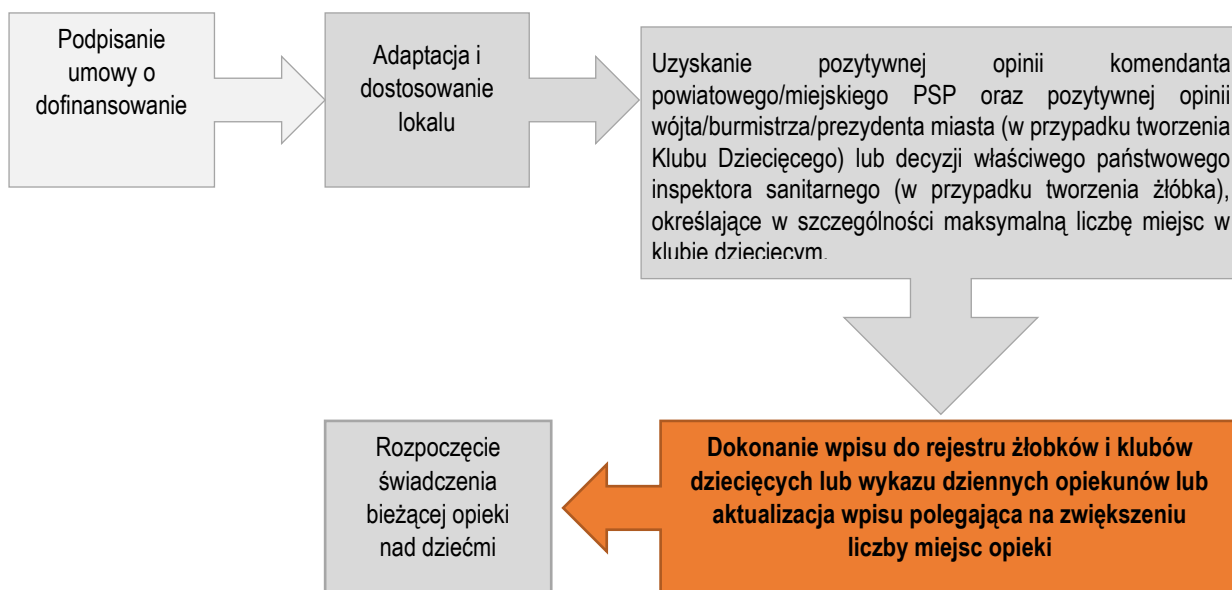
Podpisanie umowy o dofinansowanie

Adaptacja i dostosowanie lokalu

Uzyskanie pozytywnej opinii komendanta powiatowego/miejskiego PSP oraz pozytywnej opinii wójta/burmistrza/prezydenta miasta (w przypadku tworzenia Klubu Dziecięcego) lub decyzji właściwego państwowego inspektora sanitarnego (w przypadku tworzenia żłóbka), określające w szczególności maksymalną liczbę miejsc w klubie dziecięcym.

Dokonanie wpisu do rejestru żłobków i klubów dziecięcych lub wykazu dziennych opiekunów lub aktualizacja wpisu polegająca na zwiększeniu liczby miejsc opieki

Rozpoczęcie świadczenia bieżącej opieki nad dziećmi